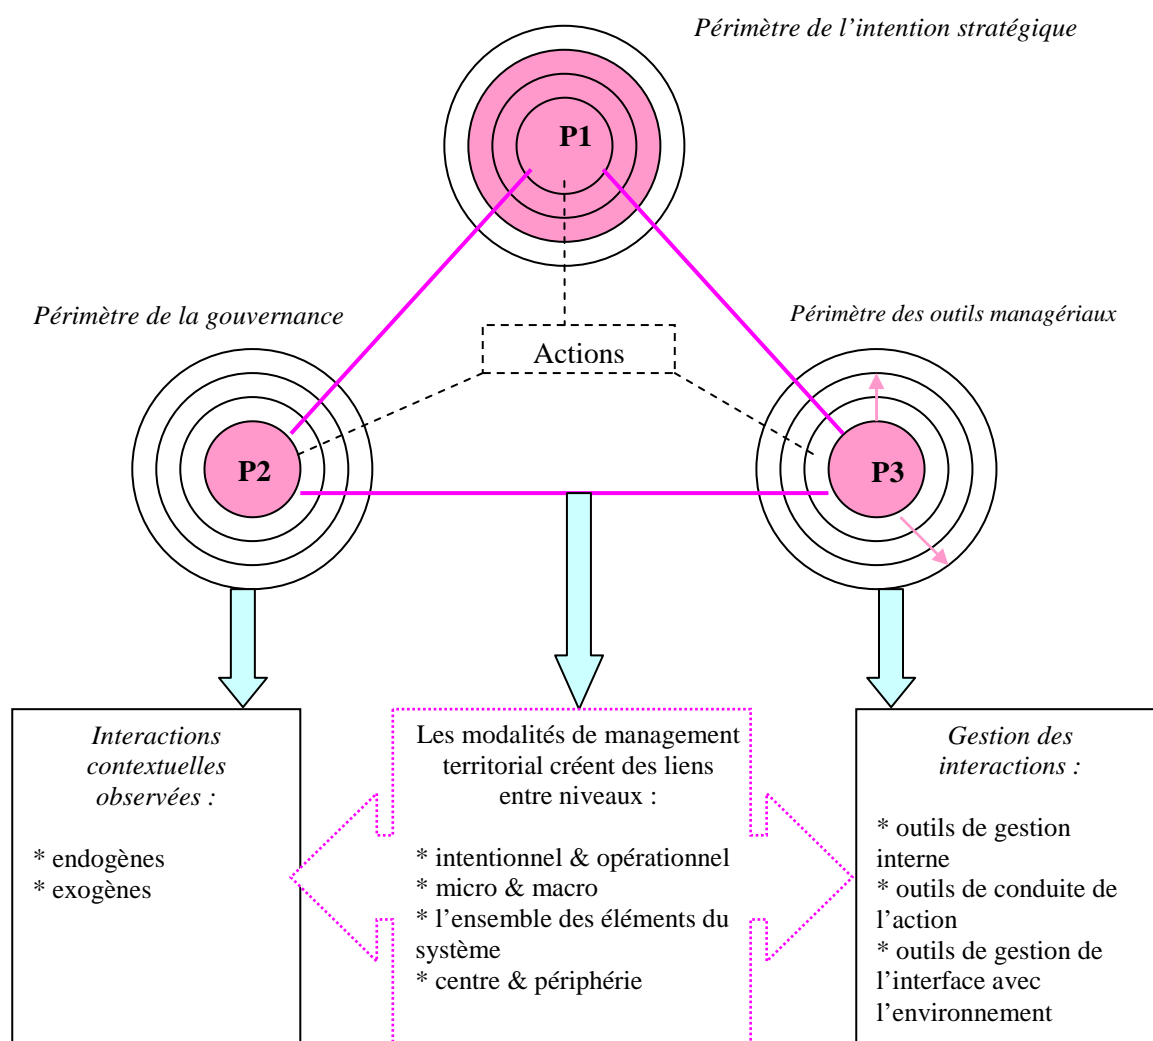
Périmètre de l'intention stratégique

P1

Périmètre de la gouvernance

Actions

Périmètre des outils managériaux

P2

P3

Interactions contextuelles observées :

* endogènes
* exogènes

Les modalités de management territorial créent des liens entre niveaux :

* intentionnel & opérationnel
* micro & macro
* l'ensemble des éléments du système
* centre & périphérie

Gestion des interactions :

* outils de gestion interne
* outils de conduite de l'action
* outils de gestion de l'interface avec l'environnement